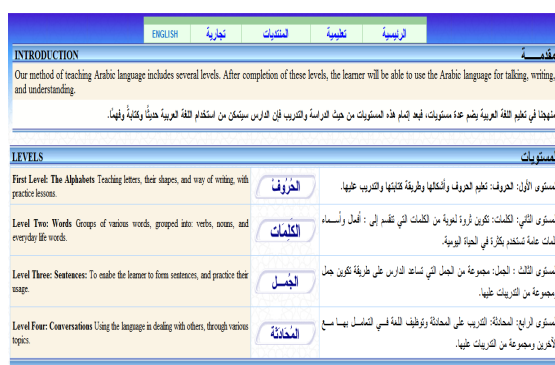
ENGLISH | تجارية | المنتديات | تعليمية | الرئيسية

INTRODUCTION

مقدمـــة

Our method of teaching Arabic language includes several levels. After completion of these levels, the learner will be able to use the Arabic language for talking, writing, and understanding.

منهجنا في تعليم اللغة العربية يضم عدة مستويات، فبعد إتمام هذه المستويات من حيث الدراسة والتدريب فإن الدارس سيتمكن من استخدام اللغة العربية حديثاً وكتابةً وفهماً.

LEVELS

المستويات

| | | |
|---|---|---|
| First Level: The Alphabets Teaching letters, their shapes, and way of writing, with practice lessons. | الحُرُوف | المستوى الأول: الحروف: تعليم الحروف وأشكالها وطريقة كتابتها والتدريب عليها. |
| Level Two: Words Groups of various words, grouped into: verbs, nouns, and everyday life words. | الكَلِمات | المستوى الثاني: الكلمات: تكوين ثروة لغوية من الكلمات التي تقسم إلى: أفعال وأسماء وكلمات عامة تستخدم بكثرة في الحياة اليومية. |
| Level Three: Sentences: To enabe the learner to form sentences, and practice their usage. | الجُمَـل | المستوى الثالث: الجمل: مجموعة من الجمل التي تساعد الدارس على طريقة تكوين جمل ومجموعة من التدريبات عليها. |
| Level Four: Conversations Using the language in dealing with others, through various topics. | المُحادَثة | المستوى الرابع: المحادثة: التدريب على المحادثة وتوظيف اللغة في التعامل بها مع الآخرين ومجموعة من التدريبات عليها. |